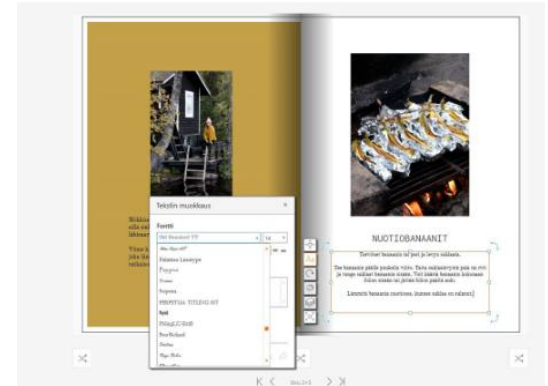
Tekstin muokkaus

Fontti

NUOTIOBANAANIT

Tarvitset banaanin tai pari ja leivin sokkaista.

Lämmitä banaania nuotiossa, kunnes sokka on valunut.

Felmos Lasercare

Papyrus

PERPETUA TITLING MT

Bodi

Playbill

Rockwell

< <

> >|